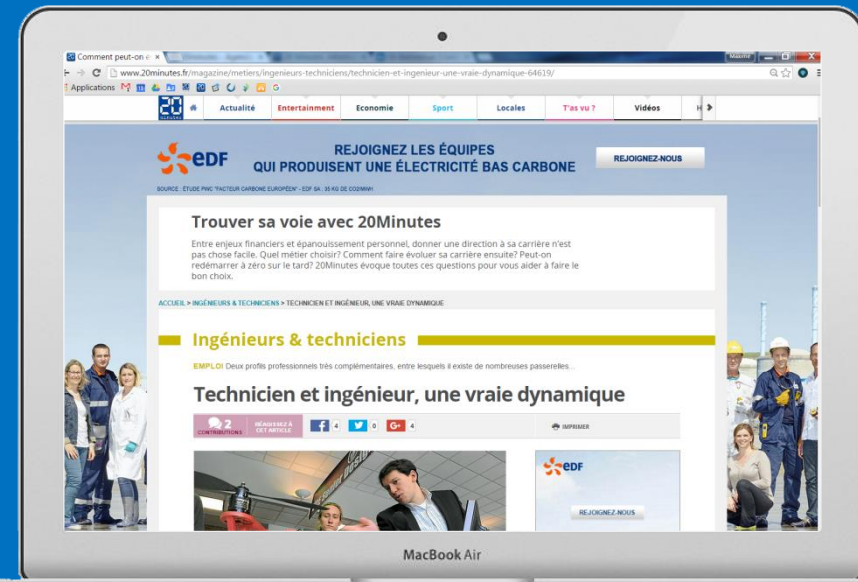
Comment peut-on é ×
Maxime
www.20minutes.fr/magazine/metiers/ingenieurs-techniciens/technicien-et-ingenieur-une-vraie-dynamique-64619/
Applications
20
Actualité Entertainment Economie Sport Locales T'as vu ? Vidéos H

edf
REJOIGNEZ LES ÉQUIPES QUI PRODUISENT UNE ÉLECTRICITÉ BAS CARBONE
REJOIGNEZ-NOUS
SOURCE : ÉTUDE PWC "FACTEUR CARBONE EUROPÉEN" - EDF SA : 35 KG DE CO2/MWH

Trouver sa voie avec 20Minutes

Entre enjeux financiers et épanouissement personnel, donner une direction à sa carrière n'est pas chose facile. Quel métier choisir? Comment faire évoluer sa carrière ensuite? Peut-on redémarrer à zéro sur le tard? 20Minutes évoque toutes ces questions pour vous aider à faire le bon choix.

ACCUEIL > INGÉNIEURS & TECHNICIENS > TECHNICIEN ET INGÉNIEUR, UNE VRAIE DYNAMIQUE

Ingénieurs & techniciens

EMPLOI Deux profils professionnels très complémentaires, entre lesquels il existe de nombreuses passerelles...

Technicien et ingénieur, une vraie dynamique

2 CONTRIBUTIONS RÉAGISSEZ À CET ARTICLE 4 0 4 IMPRIMER

edf
REJOIGNEZ-NOUS

MacBook Air